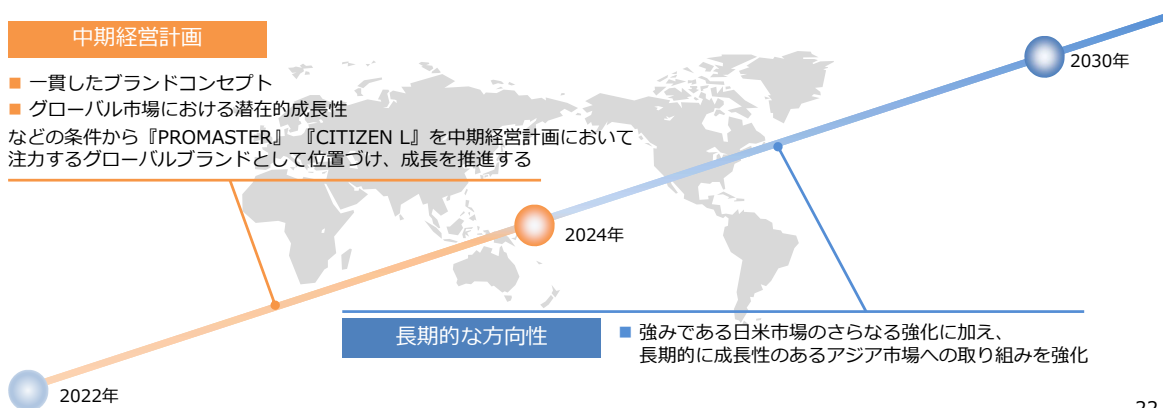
中期経営計画

■ 一貫したブランドコンセプト
■ グローバル市場における潜在的成長性

などの条件から『PROMASTER』『CITIZEN L』を中期経営計画において注力するグローバルブランドとして位置づけ、成長を推進する

2030年

2024年

長期的な方向性

■ 強みである日米市場のさらなる強化に加え、長期的に成長性のあるアジア市場への取り組みを強化

2022年

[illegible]